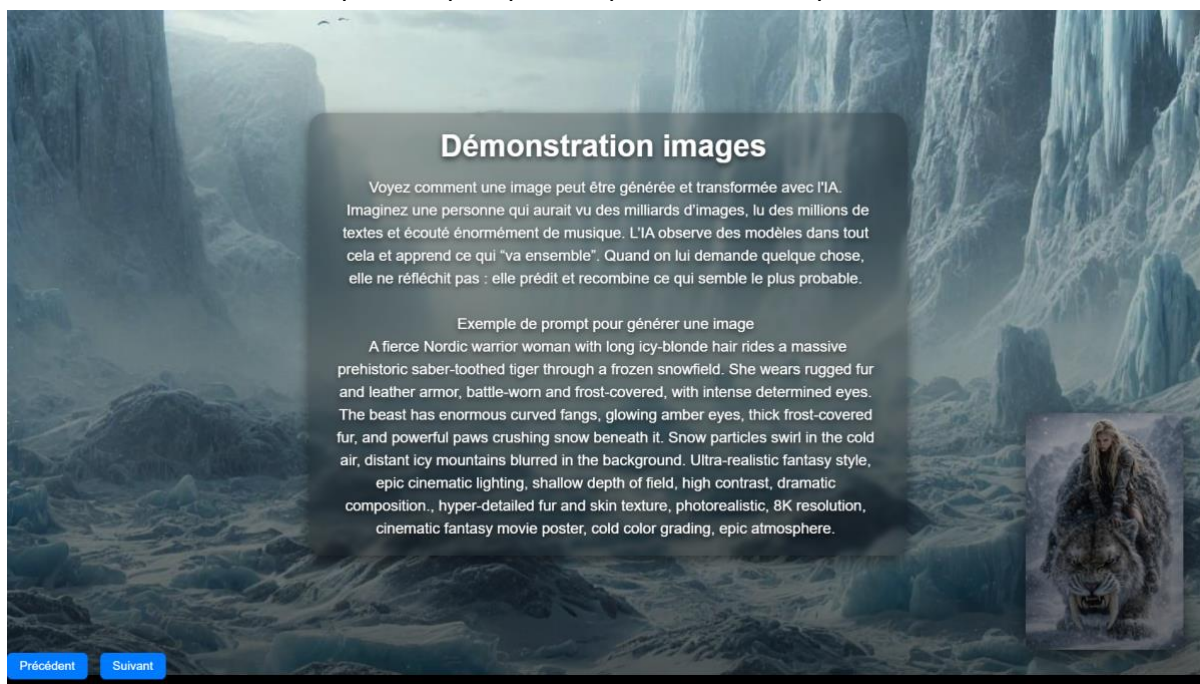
Démonstration images

Voyez comment une image peut être générée et transformée avec l'IA. Imaginez une personne qui aurait vu des milliards d'images, lu des millions de textes et écouté énormément de musique. L'IA observe des modèles dans tout cela et apprend ce qui "va ensemble". Quand on lui demande quelque chose, elle ne réfléchit pas : elle prédit et recombine ce qui semble le plus probable.

Exemple de prompt pour générer une image
A fierce Nordic warrior woman with long icy-blonde hair rides a massive prehistoric saber-toothed tiger through a frozen snowfield. She wears rugged fur and leather armor, battle-worn and frost-covered, with intense determined eyes. The beast has enormous curved fangs, glowing amber eyes, thick frost-covered fur, and powerful paws crushing snow beneath it. Snow particles swirl in the cold air, distant icy mountains blurred in the background. Ultra-realistic fantasy style, epic cinematic lighting, shallow depth of field, high contrast, dramatic composition., hyper-detailed fur and skin texture, photorealistic, 8K resolution, cinematic fantasy movie poster, cold color grading, epic atmosphere.

Précédent
Suivant